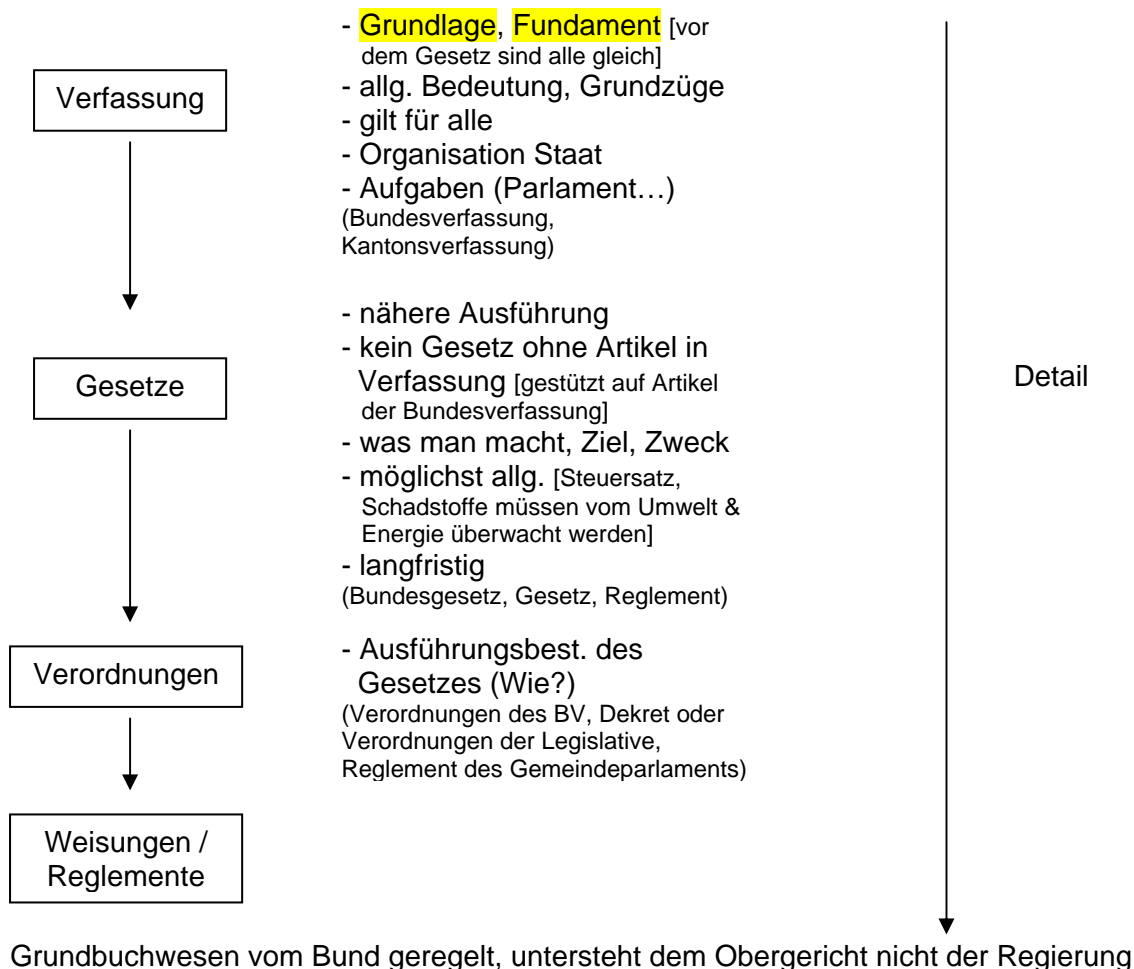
Verfassung

- Grundlage, Fundament [vor dem Gesetz sind alle gleich]
- allg. Bedeutung, Grundzüge
- gilt für alle
- Organisation Staat
- Aufgaben (Parlament…)
(Bundesverfassung, Kantonsverfassung)

Gesetze

- nähere Ausführung
- kein Gesetz ohne Artikel in Verfassung [gestützt auf Artikel der Bundesverfassung]
- was man macht, Ziel, Zweck
- möglichst allg. [Steuersatz, Schadstoffe müssen vom Umwelt & Energie überwacht werden]
- langfristig
(Bundesgesetz, Gesetz, Reglement)

Detail

Verordnungen

- Ausführungsbest. des Gesetzes (Wie?)
(Verordnungen des BV, Dekret oder Verordnungen der Legislative, Reglement des Gemeindeparlaments)

Weisungen / Reglemente

Grundbuchwesen vom Bund geregelt, untersteht dem Obergericht nicht der Regierung